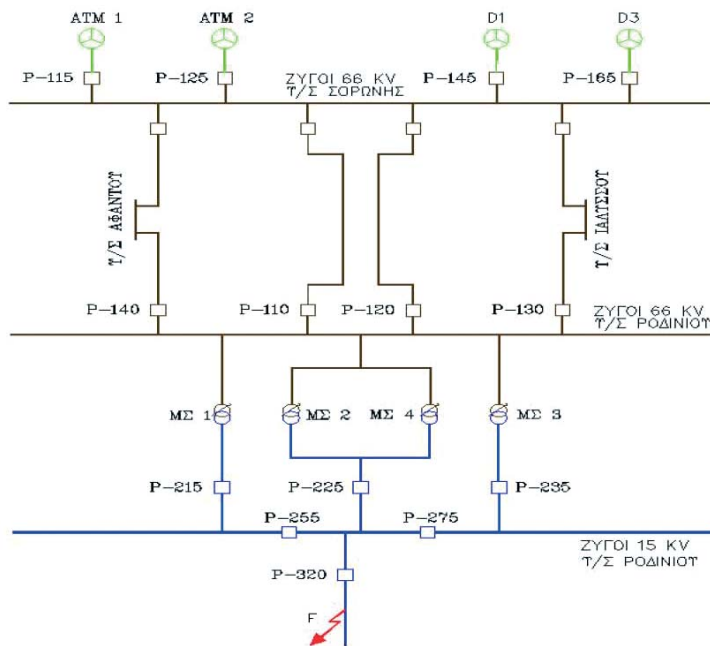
ATM 1
ATM 2
D1
D3
P–115
P–125
ΖΥΓΟΙ 66 KV
Υ/Σ ΣΟΡΩΝΗΣ
P–145
P–165
Υ/Σ ΑΦΑΝΤΟΥ
Υ/Σ ΙΑΛΥΣΣΟΥ
P–140
P–110
P–120
P–130
ΖΥΓΟΙ 66 KV
Υ/Σ ΡΟΔΙΝΙΟΥ
ΜΣ 1
ΜΣ 2
ΜΣ 4
ΜΣ 3
P–215
P–225
P–235
P–255
P–275
ΖΥΓΟΙ 15 KV
Υ/Σ ΡΟΔΙΝΙΟΥ
P–320
F